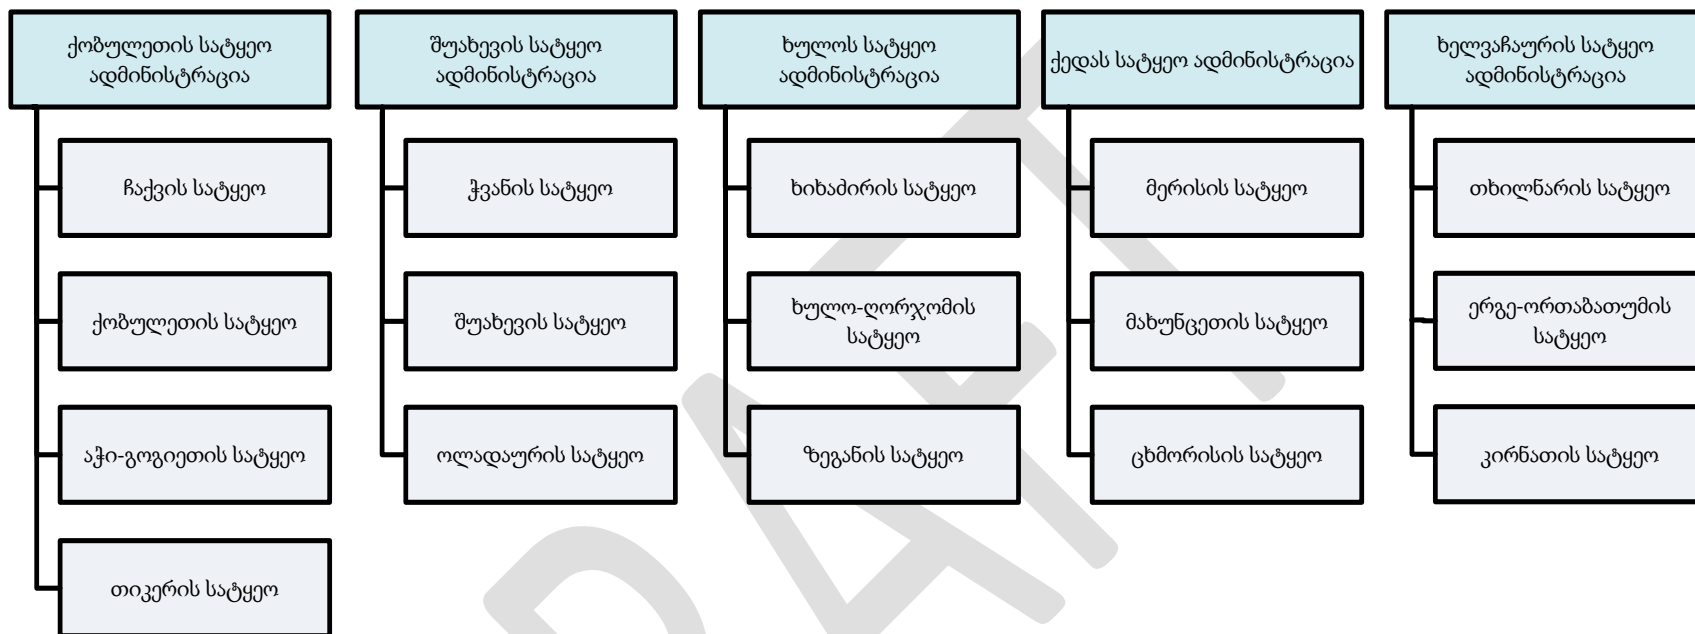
ქობულეთის სატყეო ადმინისტრაცია

ჩაქვის სატყეო

ქობულეთის სატყეო

აჭი-გოგიეთის სატყეო

თიკერის სატყეო

შუახევის სატყეო ადმინისტრაცია

ჭვანის სატყეო

შუახევის სატყეო

ოლადაურის სატყეო

ხულოს სატყეო ადმინისტრაცია

ხიხაძირის სატყეო

ხულო-ღორჯომის სატყეო

ზეგანის სატყეო

ქედას სატყეო ადმინისტრაცია

მერისის სატყეო

მახუნცეთის სატყეო

ცხმორისის სატყეო

ხელვაჩაურის სატყეო ადმინისტრაცია

თხილნარის სატყეო

ერგე-ორთაბათუმის სატყეო

კირნათის სატყეო